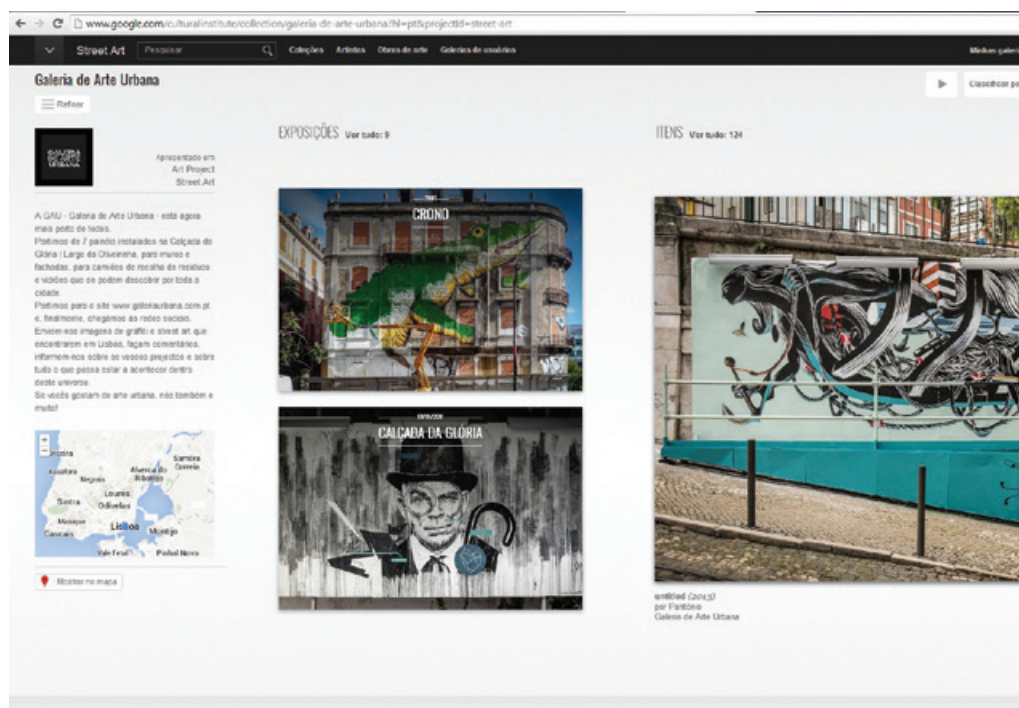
www.google.com/culturalinstitute/collection/galeria-de-arte-urbana?hl=pt&projectId=street-art

Street Art Pesquisar Coleções Artistas Obras de arte Galeria de usuários Minhas galeri

Galeria de Arte Urbana

Refinar

Classificar p

GALERIA DE ARTE URBANA

Apresentado em Art Project Street Art

A GAU - Galeria de Arte Urbana - está agora mais perto de todos.
Partimos de 7 painéis instalados na Calçada da Glória | Largo da Oliveirinha, para muros e fachadas, para camiões de recolha de resíduos e vidrões que se podem descobrir por toda a cidade.
Partimos para o site www.galeriaurbana.com.pt e, finalmente, chegámos às redes sociais. Enviem-nos imagens de graffiti e street art que encontrarem em Lisboa, façam comentários, informem-nos sobre os vossos projectos e sobre tudo o que possa estar a acontecer dentro deste universo.
Se vocês gostam de arte urbana, nós também e muito!

Ericeira Sintra Amadora Loures Odivelas Lisboa Cascais Montijo Almada Seixal Barreiro

Mostrar no mapa

EXPOSIÇÕES Ver tudo: 9

CRONO

CALÇADA DA GLORIA

ITENS Ver tudo: 124

untitled (2013)
por Pantónio
Galeria de Arte Urbana